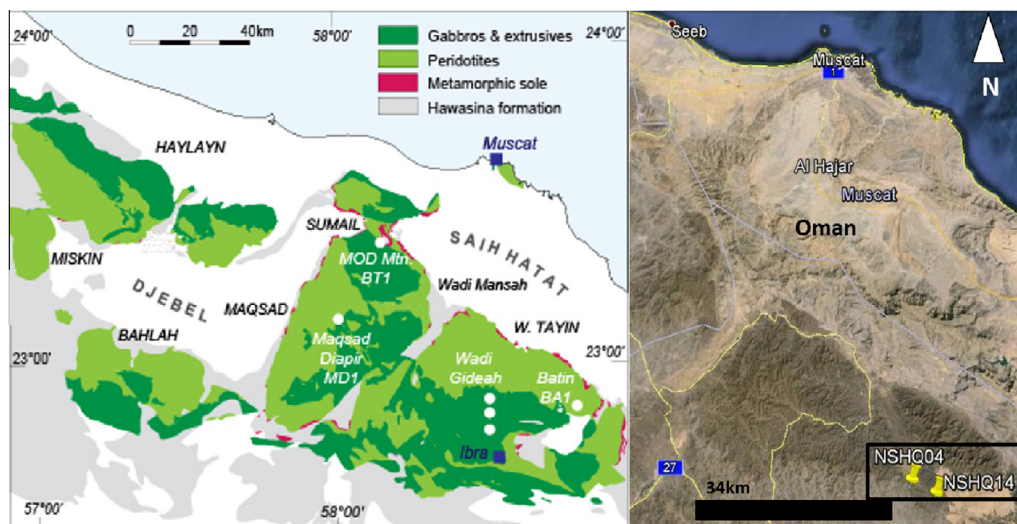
0 20 40km
24°00'
58°00'
24°00'
Gabbros & extrusives
Peridotites
Metamorphic sole
Hawasina formation
HAYLAYN
Muscat
SUMAIL
MOD Mtn
BT1
SAIH HATAT
MISKIN
DJEBEL
MAQSAD
Wadi Mansah
W. TAYIN
BAHLAH
Maqsad
Diapir
MD1
23°00'
23°00'
Wadi
Gideah
Batin
BA1
Ibra
57°00'
58°00'

Seeb
Muscat
1
N
Al Hajar
Muscat
Oman
27
34km
NSHQ04
NSHQ14